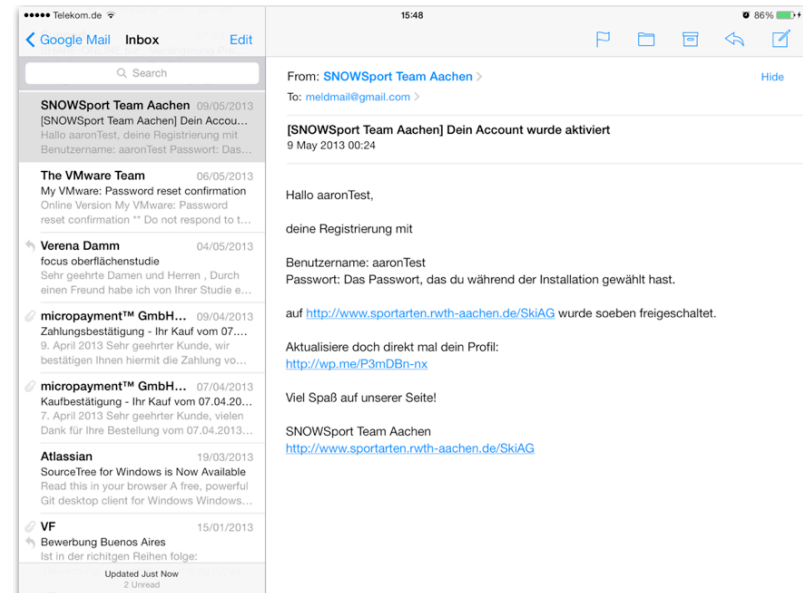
●●●●● Telekom.de
15:48
86%

Google Mail Inbox Edit

Search

SNOWSport Team Aachen 09/05/2013
[SNOWSport Team Aachen] Dein Accou...
Hallo aaronTest, deine Registrierung mit Benutzername: aaronTest Passwort: Das...

The VMware Team 06/05/2013
My VMware: Password reset confirmation
Online Version My VMware: Password reset confirmation ** Do not respond to t...

Verena Damm 04/05/2013
focus oberflächenstudie
Sehr geehrte Damen und Herren , Durch einen Freund habe ich von Ihrer Studie e...

micropayment™ GmbH... 09/04/2013
Zahlungsbestätigung - Ihr Kauf vom 07....
9. April 2013 Sehr geehrter Kunde, wir bestätigen Ihnen hiermit die Zahlung vo...

micropayment™ GmbH... 07/04/2013
Kaufbestätigung - Ihr Kauf vom 07.04.20...
7. April 2013 Sehr geehrter Kunde, vielen Dank für Ihre Bestellung vom 07.04.2013...

Atlassian 19/03/2013
SourceTree for Windows is Now Available
Read this in your browser A free, powerful Git desktop client for Windows Windows...

VF 15/01/2013
Bewerbung Buenos Aires
Ist in der richtigen Reihen folge:

Updated Just Now
2 Unread

From: SNOWSport Team Aachen
Hide
To: meldmail@gmail.com

[SNOWSport Team Aachen] Dein Account wurde aktiviert
9 May 2013 00:24

Hallo aaronTest,

deine Registrierung mit

Benutzername: aaronTest
Passwort: Das Passwort, das du während der Installation gewählt hast.

auf http://www.sportarten.rwth-aachen.de/SkiAG wurde soeben freigeschaltet.

Aktualisiere doch direkt mal dein Profil:
http://wp.me/P3mDBn-nx

Viel Spaß auf unserer Seite!

SNOWSport Team Aachen
http://www.sportarten.rwth-aachen.de/SkiAG